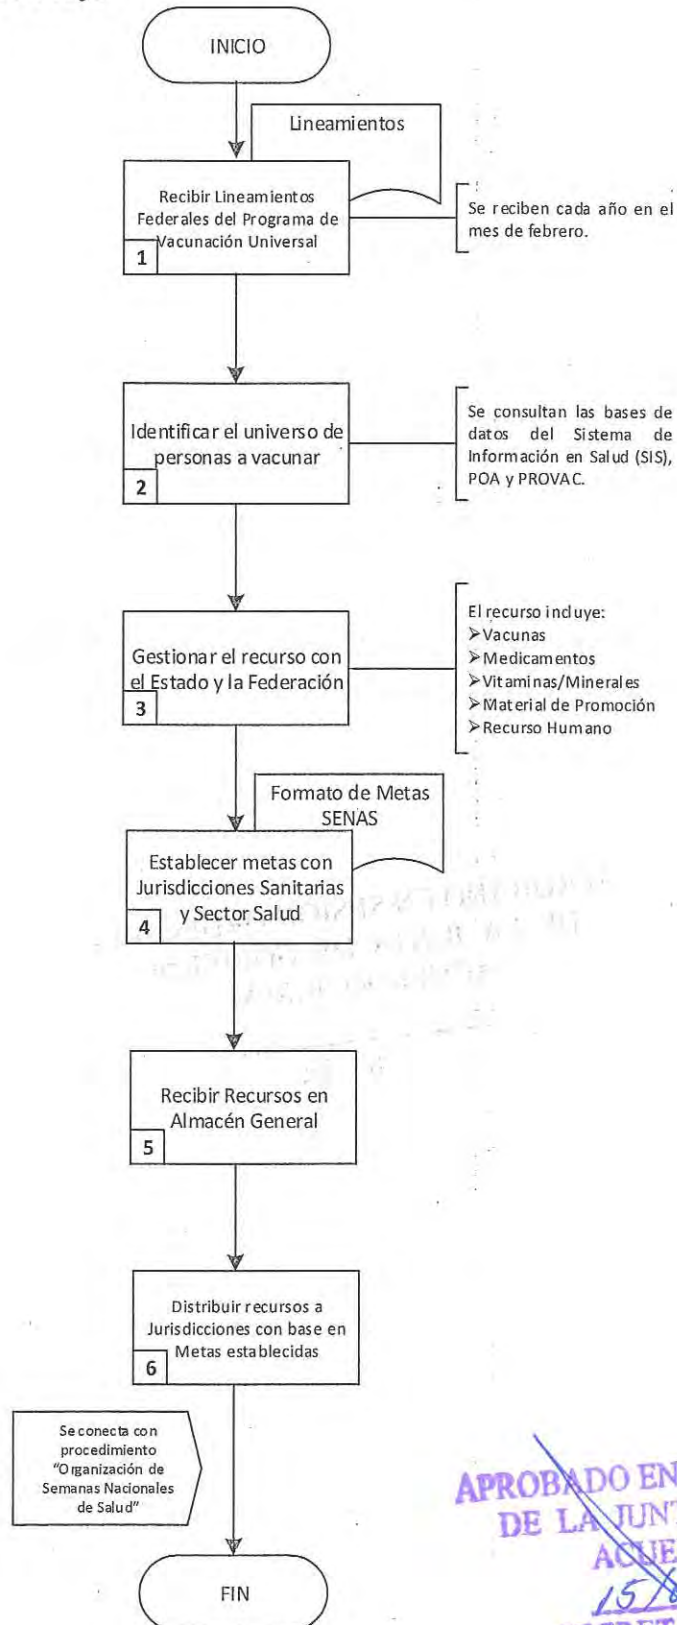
INICIO

Lineamientos

Recibir Lineamientos Federales del Programa de Vacunación Universal

1

Se reciben cada año en el mes de febrero.

Identificar el universo de personas a vacunar

2

Se consultan las bases de datos del Sistema de Información en Salud (SIS), POA y PROVAC.

Gestionar el recurso con el Estado y la Federación

3

El recurso incluye:
➢Vacunas
➢Medicamentos
➢Vitaminas/Minerales
➢Material de Promoción
➢Recurso Humano

Formato de Metas SENAS

Establecer metas con Jurisdicciones Sanitarias y Sector Salud

4

Recibir Recursos en Almacén General

5

Distribuir recursos a Jurisdicciones con base en Metas establecidas

6

Se conecta con procedimiento "Organización de Semanas Nacionales de Salud"

FIN

APROBADO EN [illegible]
DE LA JUNT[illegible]
ACUE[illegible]
15 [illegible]